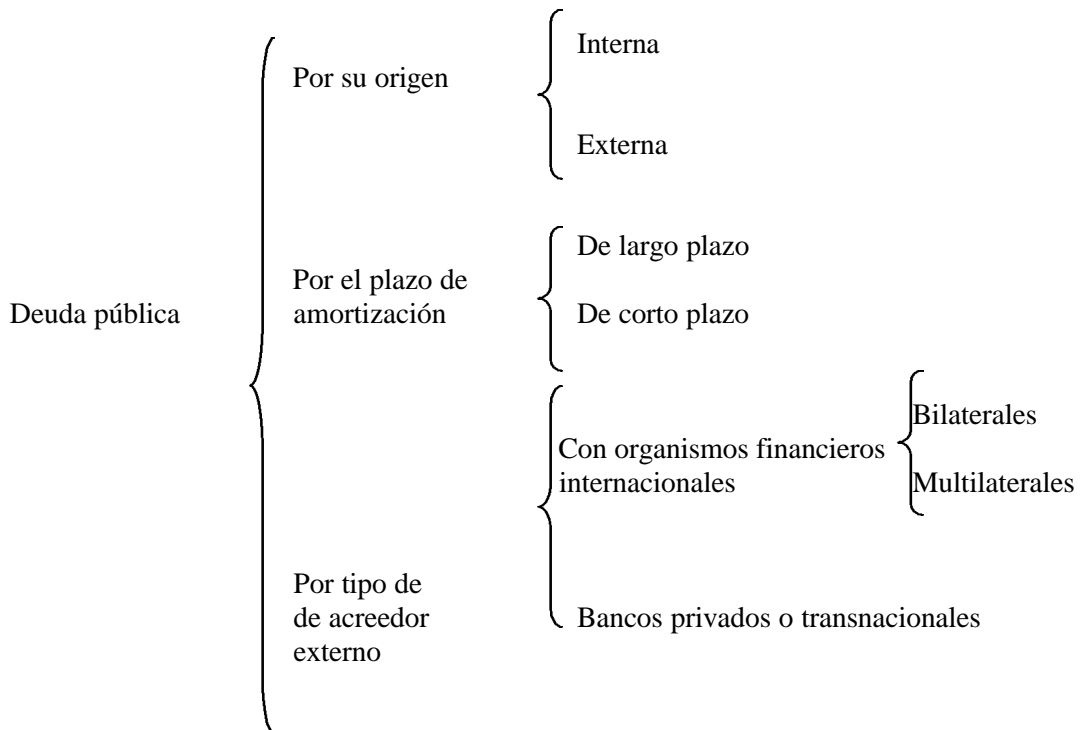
Deuda pública

Por su origen

Interna

Externa

Por el plazo de amortización

De largo plazo

De corto plazo

Por tipo de de acreedor externo

Con organismos financieros internacionales

Bilaterales

Multilaterales

Bancos privados o transnacionales